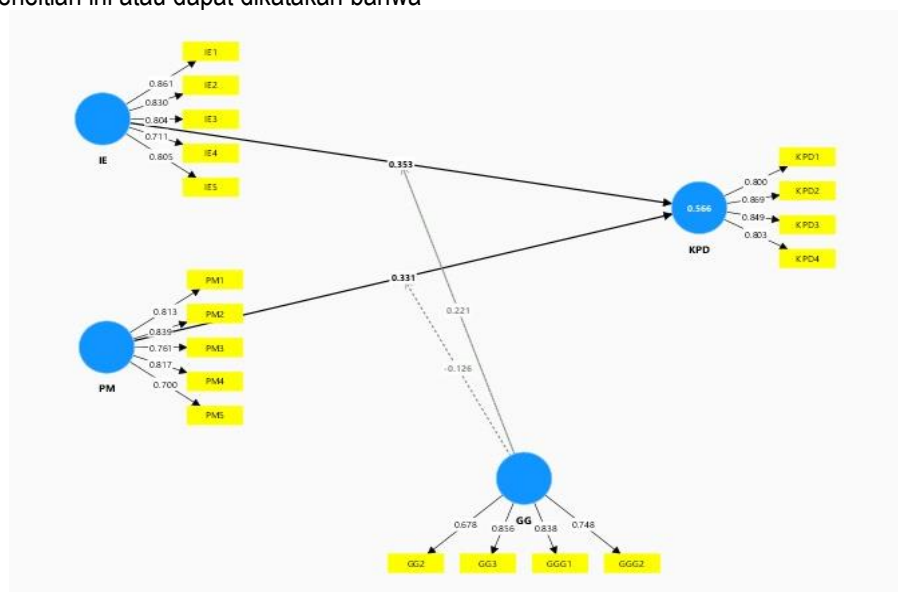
enelitian ini atau dapat dikatakan bahwa

IE1
IE2
IE3
IE4
IE5
0.861
0.830
0.804
0.711
0.805
IE

0.353

KPD1
KPD2
KPD3
KPD4
0.800
0.869
0.849
0.803
0.566
KPD

PM1
PM2
PM3
PM4
PM5
0.813
0.839
0.761
0.817
0.700
PM

0.331
0.221
-0.126

GG
0.678
0.856
0.838
0.748
GG2
GG3
GGG1
GGG2